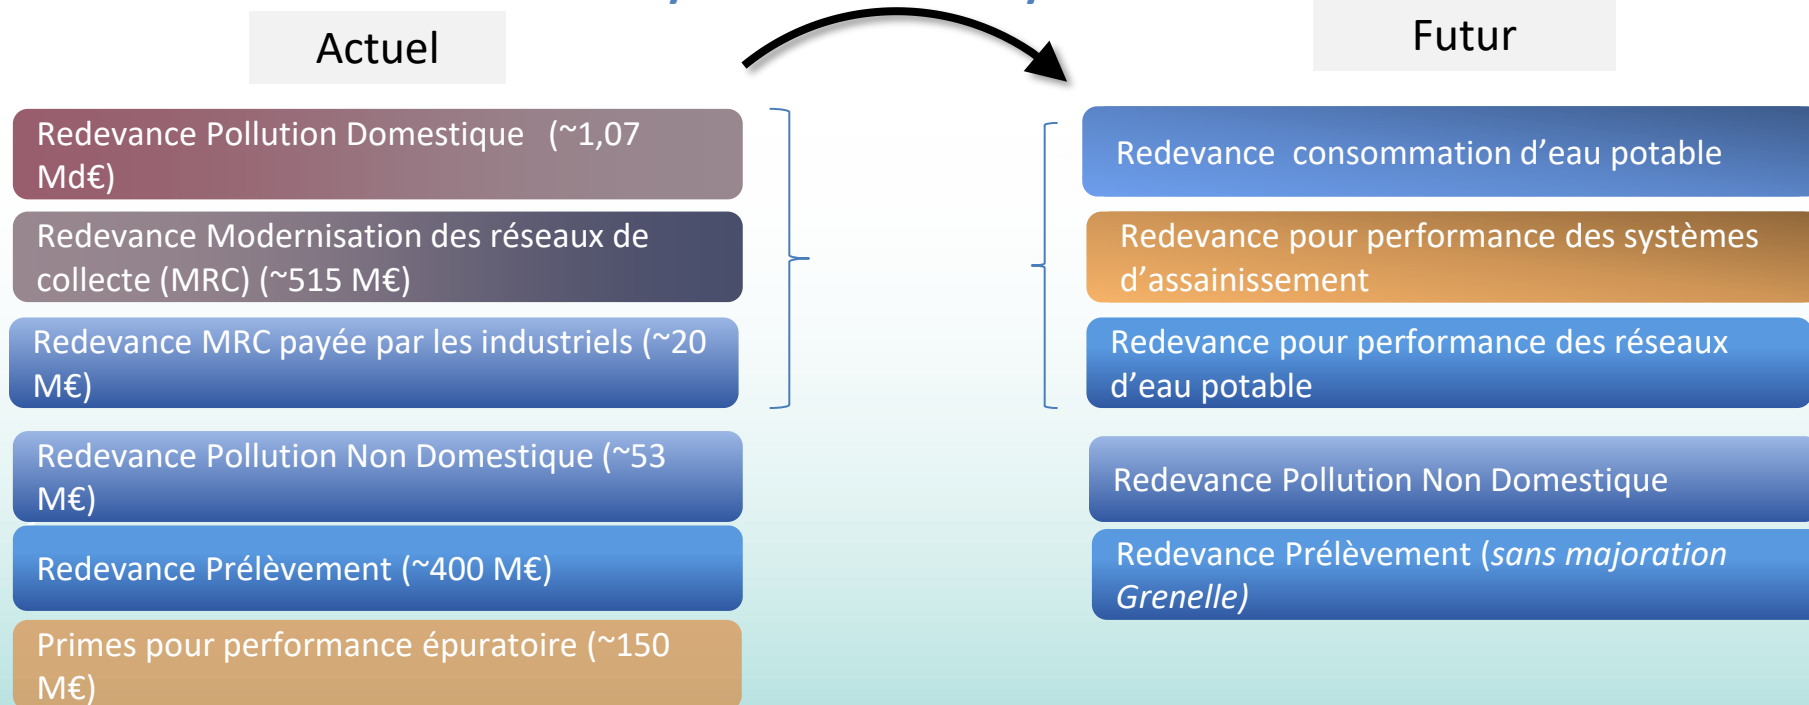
Actuel

Futur

Redevance Pollution Domestique (~1,07 Md€)

Redevance Modernisation des réseaux de collecte (MRC) (~515 M€)

Redevance MRC payée par les industriels (~20 M€)

Redevance Pollution Non Domestique (~53 M€)

Redevance Prélèvement (~400 M€)

Primes pour performance épuratoire (~150 M€)

Redevance consommation d'eau potable

Redevance pour performance des systèmes d'assainissement

Redevance pour performance des réseaux d'eau potable

Redevance Pollution Non Domestique

Redevance Prélèvement (*sans majoration Grenelle)*